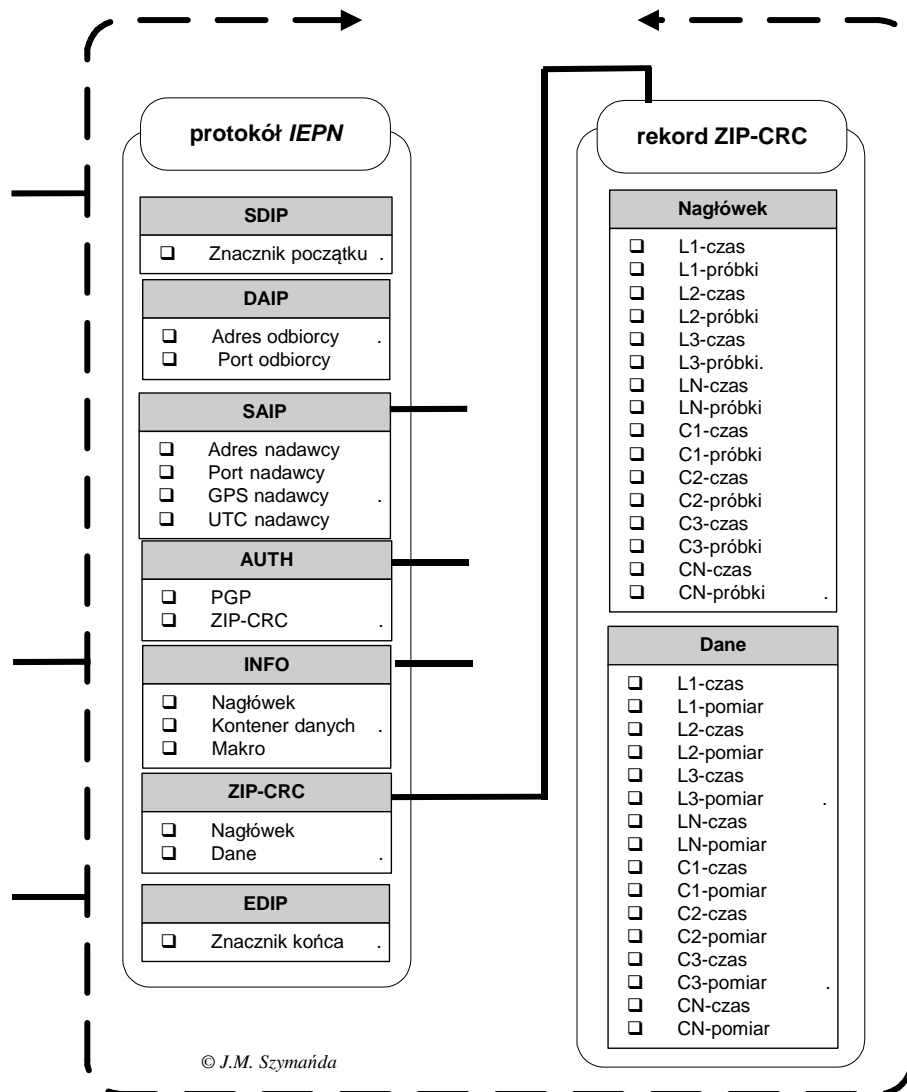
protokół *IEPN*

SDIP

❑ Znacznik początku .

DAIP

❑ Adres odbiorcy .
❑ Port odbiorcy

SAIP

❑ Adres nadawcy
❑ Port nadawcy
❑ GPS nadawcy .
❑ UTC nadawcy

AUTH

❑ PGP
❑ ZIP-CRC .

INFO

❑ Nagłówek
❑ Kontener danych .
❑ Makro

ZIP-CRC

❑ Nagłówek
❑ Dane .

EDIP

❑ Znacznik końca .

rekord ZIP-CRC

Nagłówek

❑ L1-czas
❑ L1-próbki
❑ L2-czas
❑ L2-próbki
❑ L3-czas
❑ L3-próbki.
❑ LN-czas
❑ LN-próbki
❑ C1-czas
❑ C1-próbki
❑ C2-czas
❑ C2-próbki
❑ C3-czas
❑ C3-próbki
❑ CN-czas
❑ CN-próbki .

Dane

❑ L1-czas
❑ L1-pomiar
❑ L2-czas
❑ L2-pomiar
❑ L3-czas
❑ L3-pomiar .
❑ LN-czas
❑ LN-pomiar
❑ C1-czas
❑ C1-pomiar
❑ C2-czas
❑ C2-pomiar
❑ C3-czas
❑ C3-pomiar .
❑ CN-czas
❑ CN-pomiar

© J.M. Szymańda